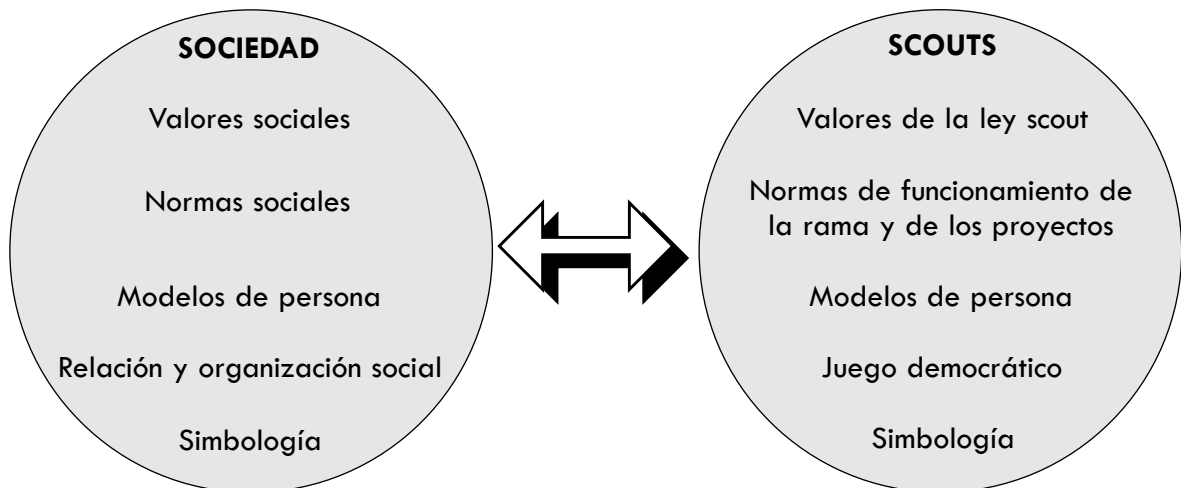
SOCIEDAD

Valores sociales

Normas sociales

Modelos de persona

Relación y organización social

Simbología

SCOUTS

Valores de la ley scout

Normas de funcionamiento de la rama y de los proyectos

Modelos de persona

Juego democrático

Simbología